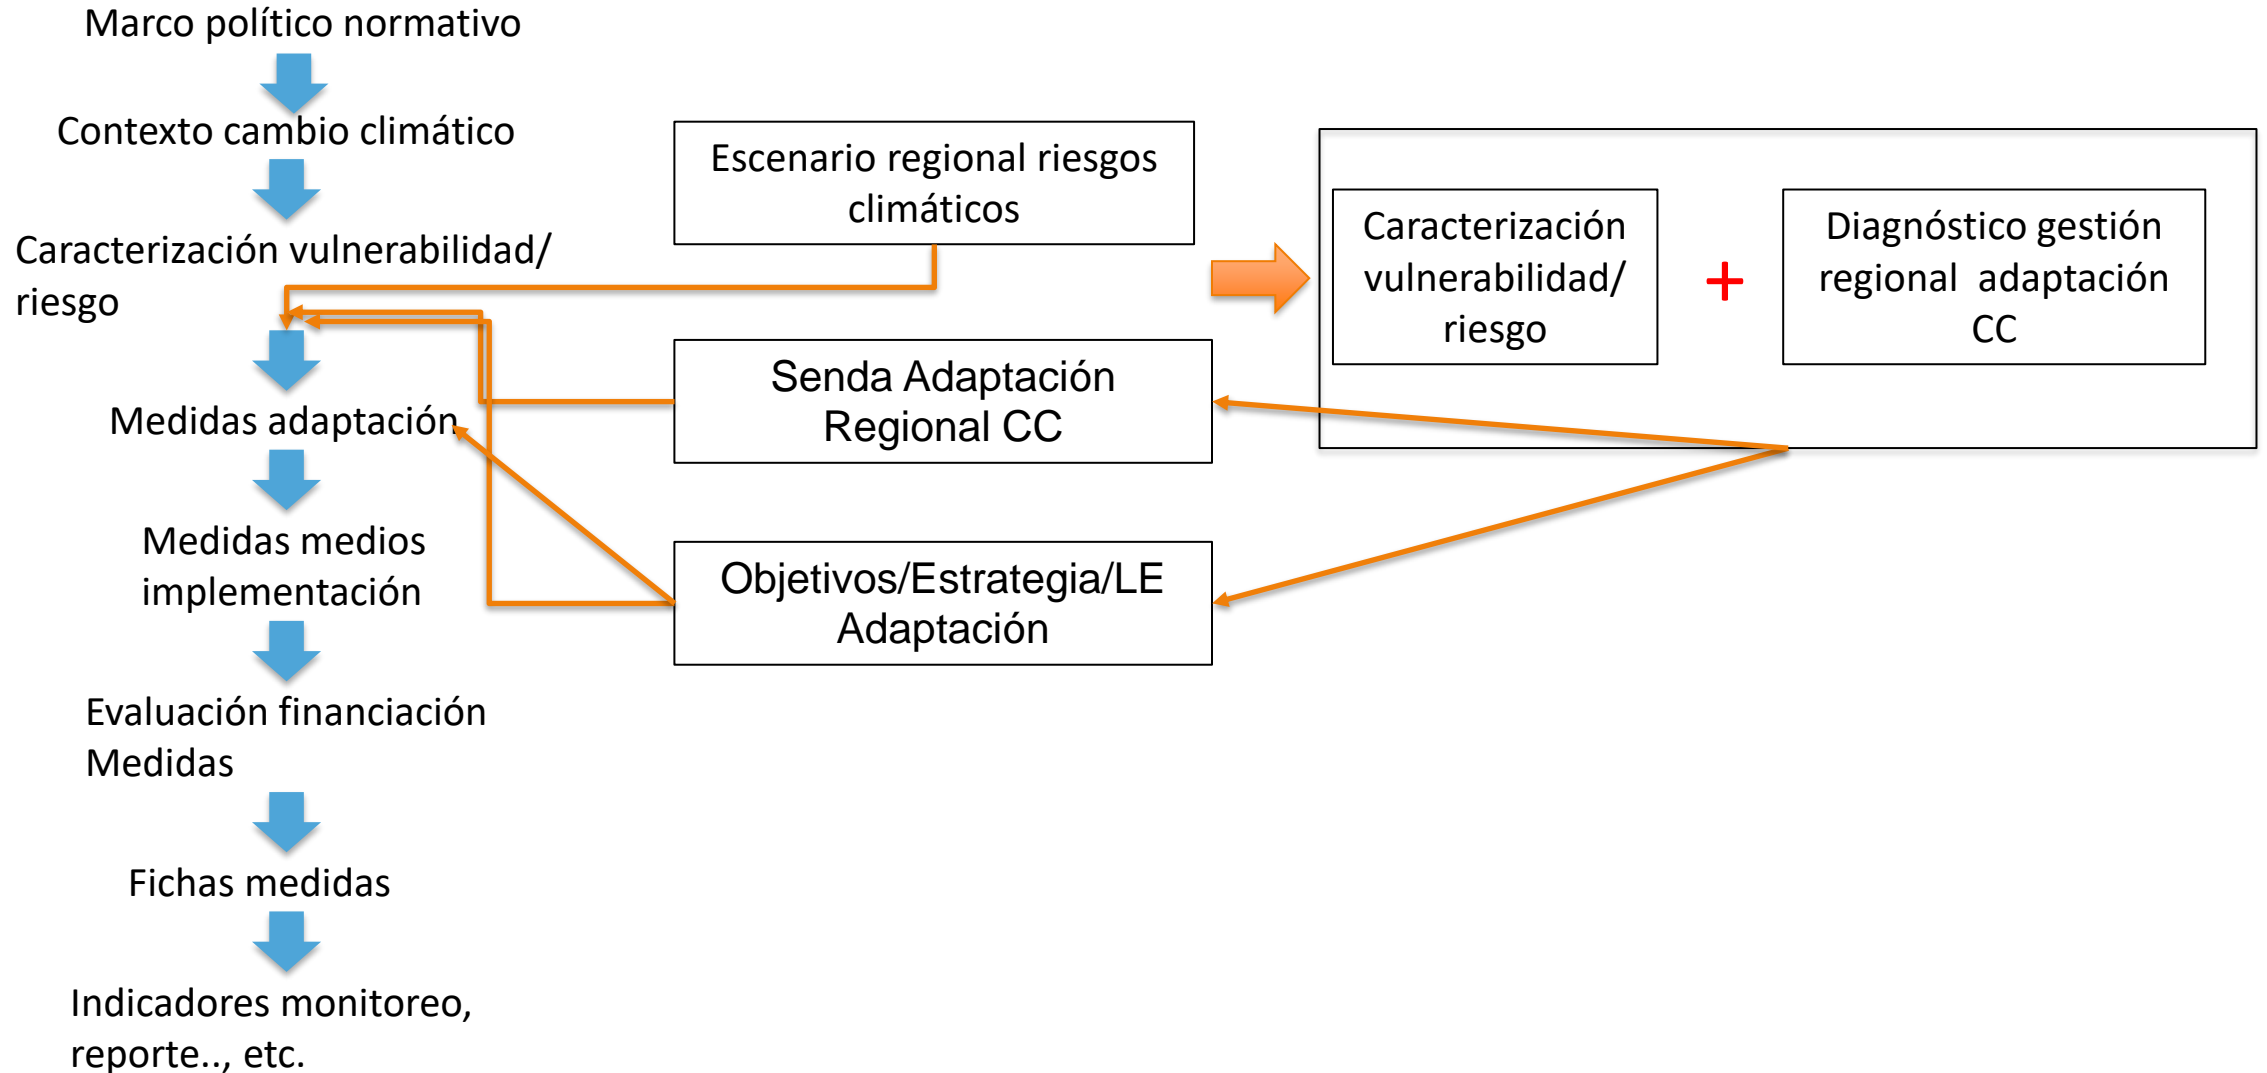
Marco político normativo

Contexto cambio climático

Caracterización vulnerabilidad/ riesgo

Medidas adaptación

Medidas medios implementación

Evaluación financiación Medidas

Fichas medidas

Indicadores monitoreo, reporte.., etc.

Escenario regional riesgos climáticos

Senda Adaptación Regional CC

Objetivos/Estrategia/LE Adaptación

Caracterización vulnerabilidad/ riesgo

+

Diagnóstico gestión regional adaptación CC